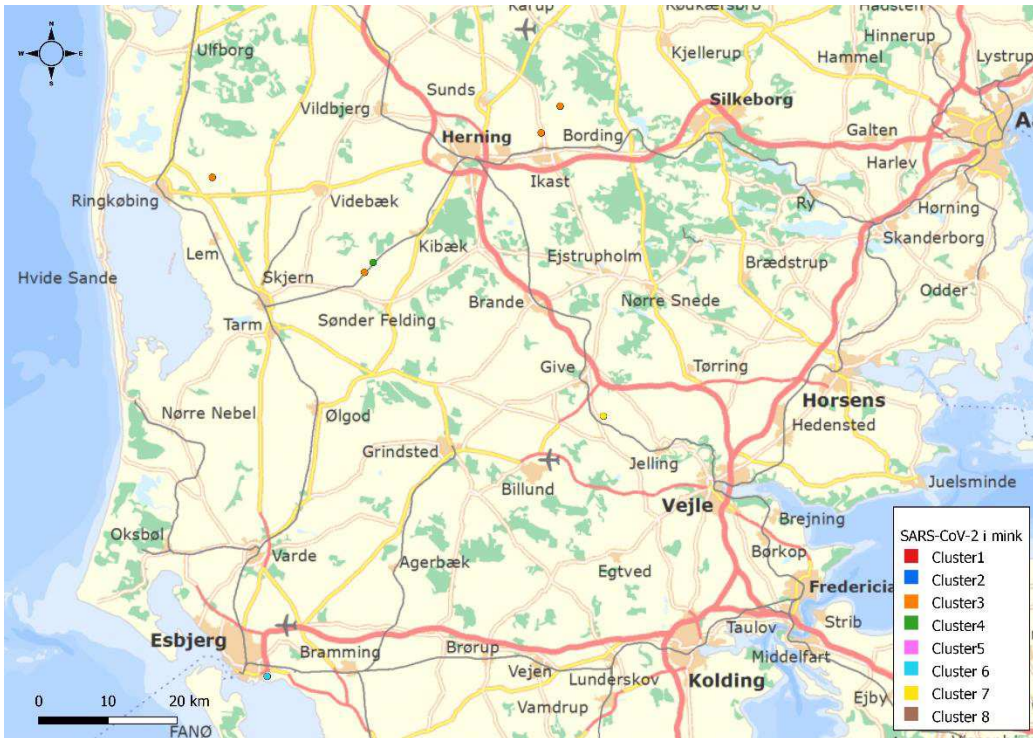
N
W
E
S
Karup
Rødkærsbro
Hadsten
Hinnerup
Ulfborg
Kjellerup
Hammel
Lystrup
Sunds
Silkeborg
Vildbjerg
Herning
Bording
Galten
Aa
Harlev
Ringkøbing
Videbæk
Ikast
Ry
Hørning
Lem
Kibæk
Skanderborg
Hvide Sande
Skjern
Ejstrupholm
Brædstrup
Odder
Brande
Nørre Snede
Tarm
Sønder Felding
Give
Tørring
Horsens
Nørre Nebel
Ølgod
Hedensted
Grindsted
Jelling
Juelsminde
Billund
Vejle
Brejning
Oksbøl
Varde
Agerbæk
Børkop
Egtved
Fredericia
Taulov
Strib
Esbjerg
Bramming
Brørup
Middelfart
Vejen
Lunderskov
Kolding
Ejby
Vamdrup
0
10
20 km
FANØ

SARS-CoV-2 i mink
Cluster1
Cluster2
Cluster3
Cluster4
Cluster5
Cluster 6
Cluster 7
Cluster 8